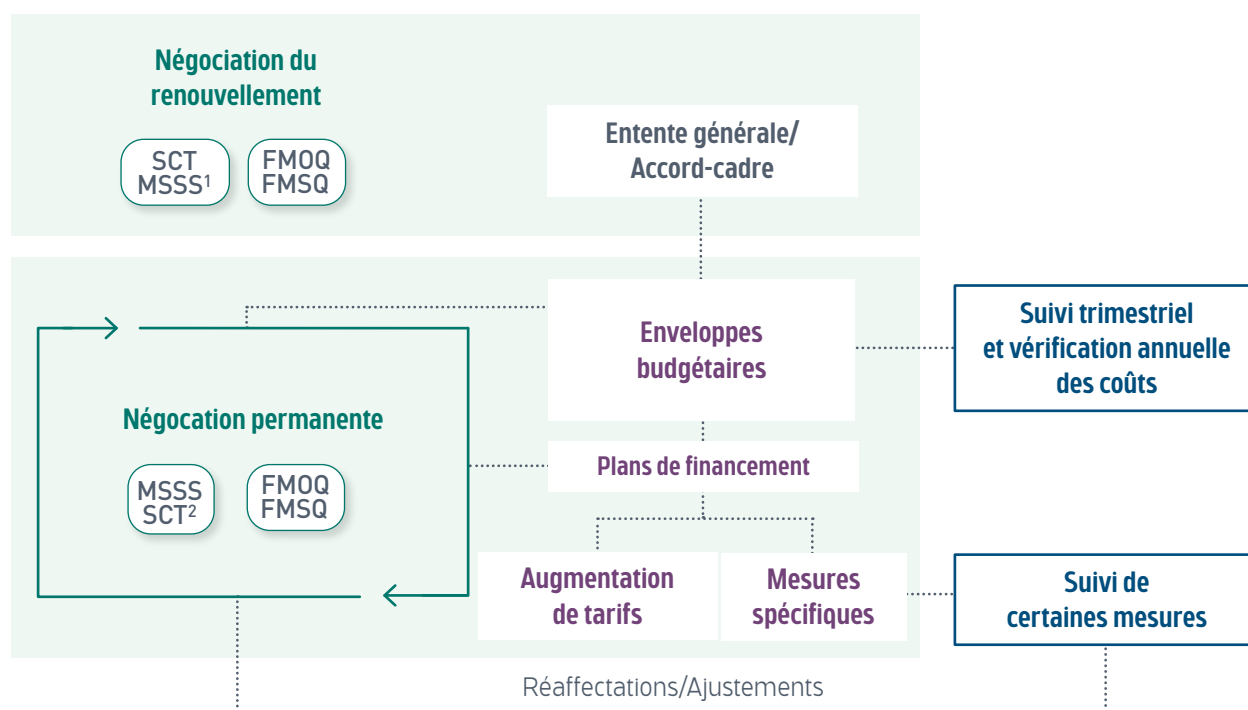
Négociation du renouvellement

SCT
MSSS$^1$

FMOQ
FMSQ

Entente générale/
Accord-cadre

Enveloppes budgétaires

Suivi trimestriel et vérification annuelle des coûts

Négocation permanente

MSSS
SCT$^2$

FMOQ
FMSQ

Plans de financement

Augmentation de tarifs

Mesures spécifiques

Suivi de certaines mesures

Réaffectations/Ajustements